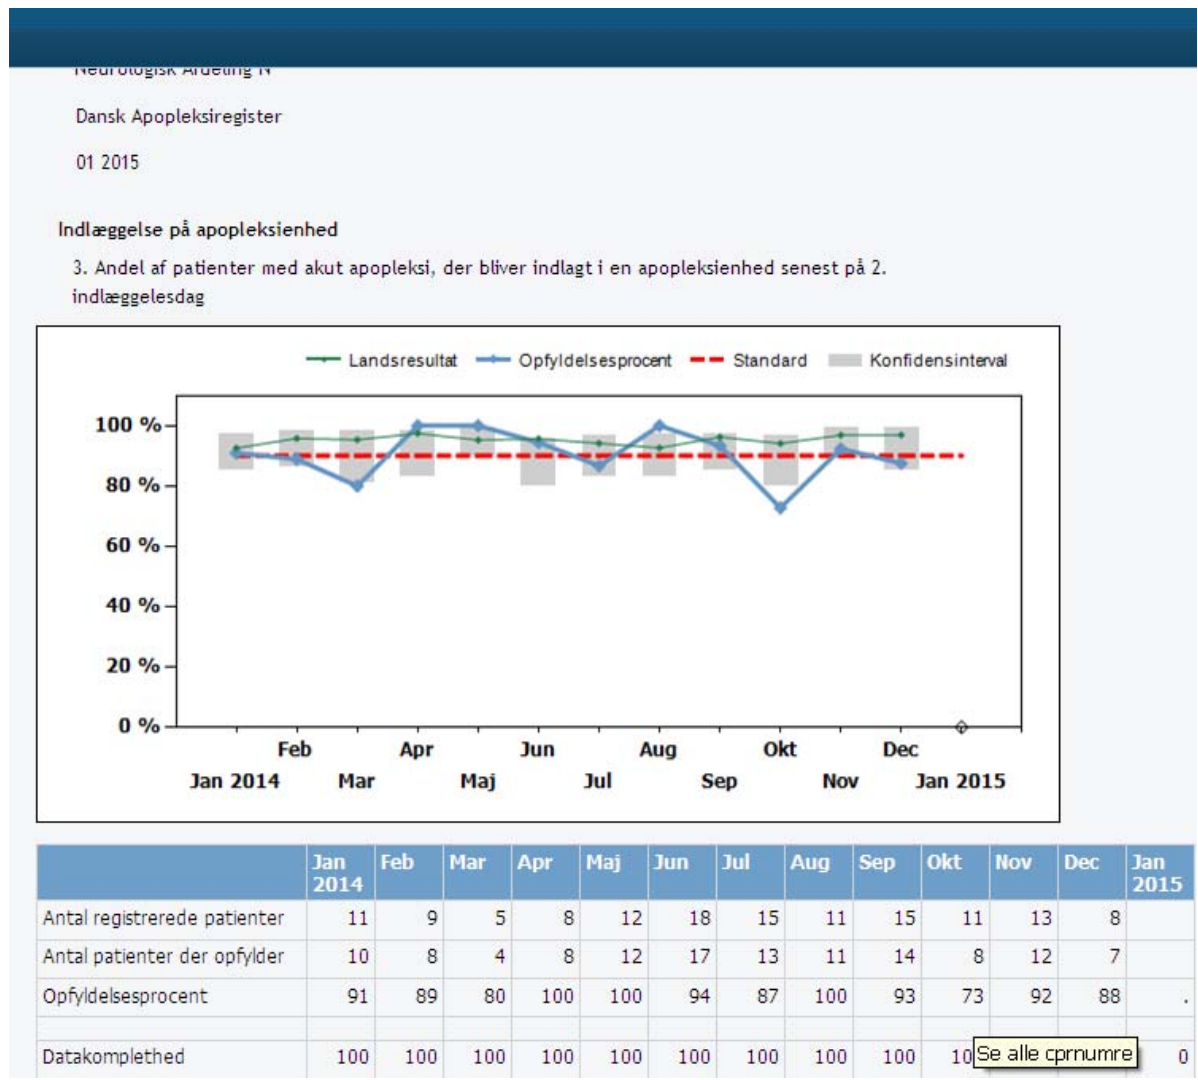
Neurologisk Afdeling N

Dansk Apopleksiregister

01 2015

Indlæggelse på apopleksienhed

3. Andel af patienter med akut apopleksi, der bliver indlagt i en apopleksienhed senest på 2. indlæggelesdag

Landsresultat Opfyldelsesprocent Standard Konfidensinterval

100 %
80 %
60 %
40 %
20 %
0 %

Feb Apr Jun Aug Okt Dec
Jan 2014 Mar Maj Jul Sep Nov Jan 2015

| | Jan 2014 | Feb | Mar | Apr | Maj | Jun | Jul | Aug | Sep | Okt | Nov | Dec | Jan 2015 |
|---|---|---|---|---|---|---|---|---|---|---|---|---|---|
| Antal registrerede patienter | 11 | 9 | 5 | 8 | 12 | 18 | 15 | 11 | 15 | 11 | 13 | 8 | |
| Antal patienter der opfylder | 10 | 8 | 4 | 8 | 12 | 17 | 13 | 11 | 14 | 8 | 12 | 7 | |
| Opfyldelsesprocent | 91 | 89 | 80 | 100 | 100 | 94 | 87 | 100 | 93 | 73 | 92 | 88 | . |
| | | | | | | | | | | | | | |
| Datakomplethed | 100 | 100 | 100 | 100 | 100 | 100 | 100 | 100 | 100 | 10 | | | 0 |

Se alle cprnumre